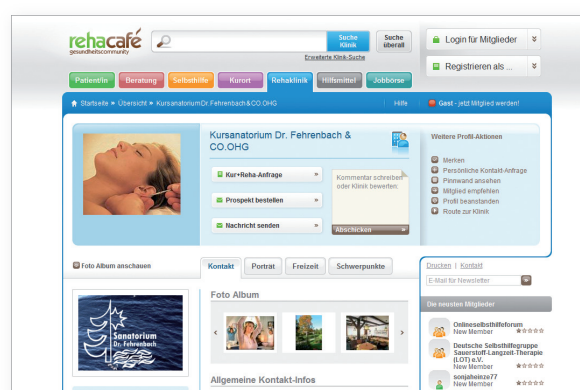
rehacafé
gesundheitscommunity

Suche Klinik
Suche überall
Erweiterte Klinik-Suche

Login für Mitglieder
Registrieren als ...

Patient/in
Beratung
Selbsthilfe
Kurort
Rehaklinik
Hilfsmittel
Jobbörse

Startseite » Übersicht » KursanatoriumDr.Fehrenbach&CO.OHG
Hilfe
Gast - jetzt Mitglied werden!

Kursanatorium Dr. Fehrenbach & CO.OHG

Kur+Reha-Anfrage »
Prospekt bestellen »
Nachricht senden »

Kommentar schreiben oder Klinik bewerten:
Abschicken »

Weitere Profil-Aktionen
Merken
Persönliche Kontakt-Anfrage
Pinnwand ansehen
Mitglied empfehlen
Profil beanstanden
Route zur Klinik

Foto Album anschauen

Kontakt
Portrait
Freizeit
Schwerpunkte

Sanatorium Dr. Fehrenbach

Foto Album

Allgemeine Kontakt-Infos

Drucken | Kontakt
E-Mail für Newsletter

Die neusten Mitglieder
Onlineselbsthilfeforum
New Member
Deutsche Selbsthilfegruppe Sauerstoff-Langzeit-Therapie (LOT) e.V.
New Member
sonjaheinze77
New Member